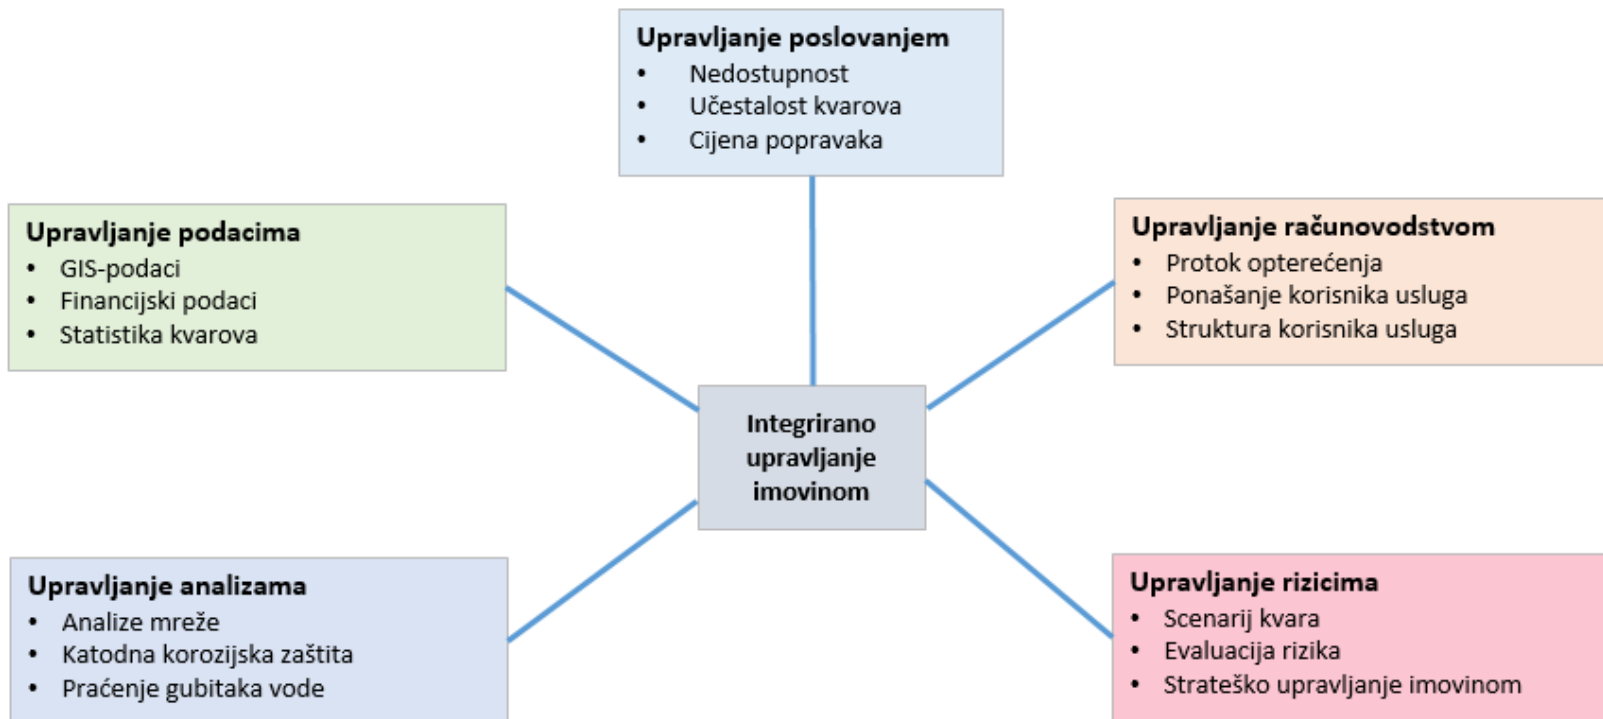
Upravljanje poslovanjem
• Nedostupnost
• Učestalost kvarova
• Cijena popravaka

Upravljanje podacima
• GIS-podaci
• Financijski podaci
• Statistika kvarova

Upravljanje računovodstvom
• Protok opterećenja
• Ponašanje korisnika usluga
• Struktura korisnika usluga

Integrirano upravljanje imovinom

Upravljanje analizama
• Analize mreže
• Katodna korozijska zaštita
• Praćenje gubitaka vode

Upravljanje rizicima
• Scenarij kvara
• Evaluacija rizika
• Strateško upravljanje imovinom